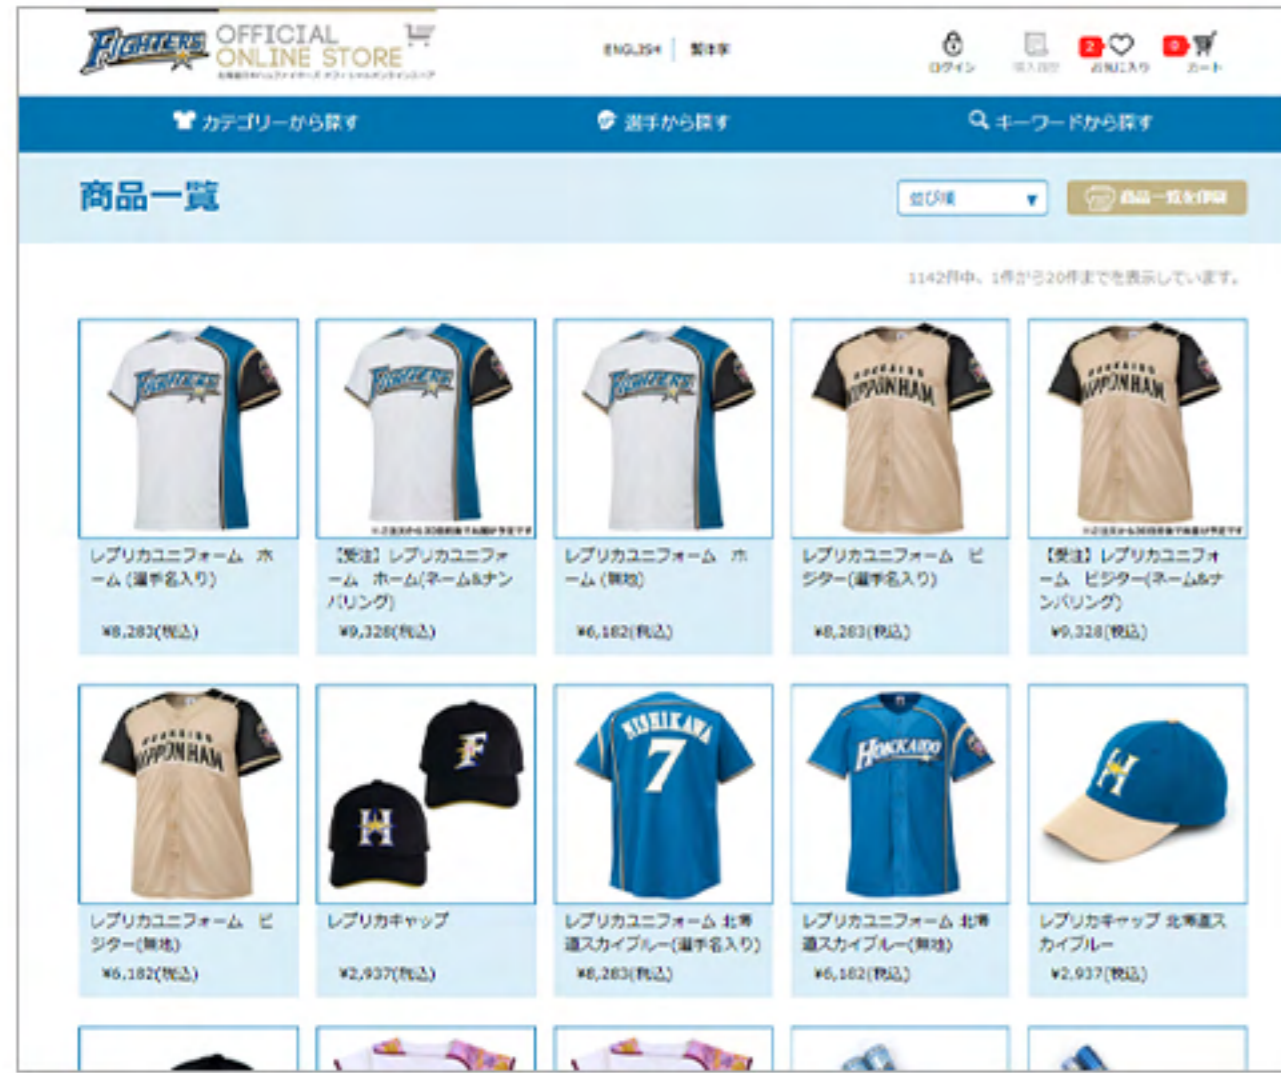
FIGHTERS OFFICIAL ONLINE STORE

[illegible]

ENGLISH | 繁体字

ログイン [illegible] 2 お気に入り 0 カート

カテゴリーから探す 選手から探す キーワードから探す

商品一覧

並び順

商品一覧を印刷

1142件中、1件から20件までを表示しています。

FIGHTERS

レプリカユニフォーム ホーム（選手名入り）

¥8,283(税込)

FIGHTERS

【受注】レプリカユニフォーム ホーム(ネーム&ナンバリング)

¥9,328(税込)

FIGHTERS

レプリカユニフォーム ホーム（無地）

¥6,182(税込)

HOKKAIDO NIPPONHAM

レプリカユニフォーム ビジター（選手名入り）

¥8,283(税込)

HOKKAIDO NIPPONHAM

【受注】レプリカユニフォーム ビジター(ネーム&ナンバリング)

¥9,328(税込)

HOKKAIDO NIPPONHAM

レプリカユニフォーム ビジター（無地）

¥6,182(税込)

レプリカキャップ

¥2,937(税込)

NISHIKAWA 7

レプリカユニフォーム 北海道スカイブルー（選手名入り）

¥8,283(税込)

HOKKAIDO

レプリカユニフォーム 北海道スカイブルー（無地）

¥6,182(税込)

レプリカキャップ 北海道スカイブルー

¥2,937(税込)